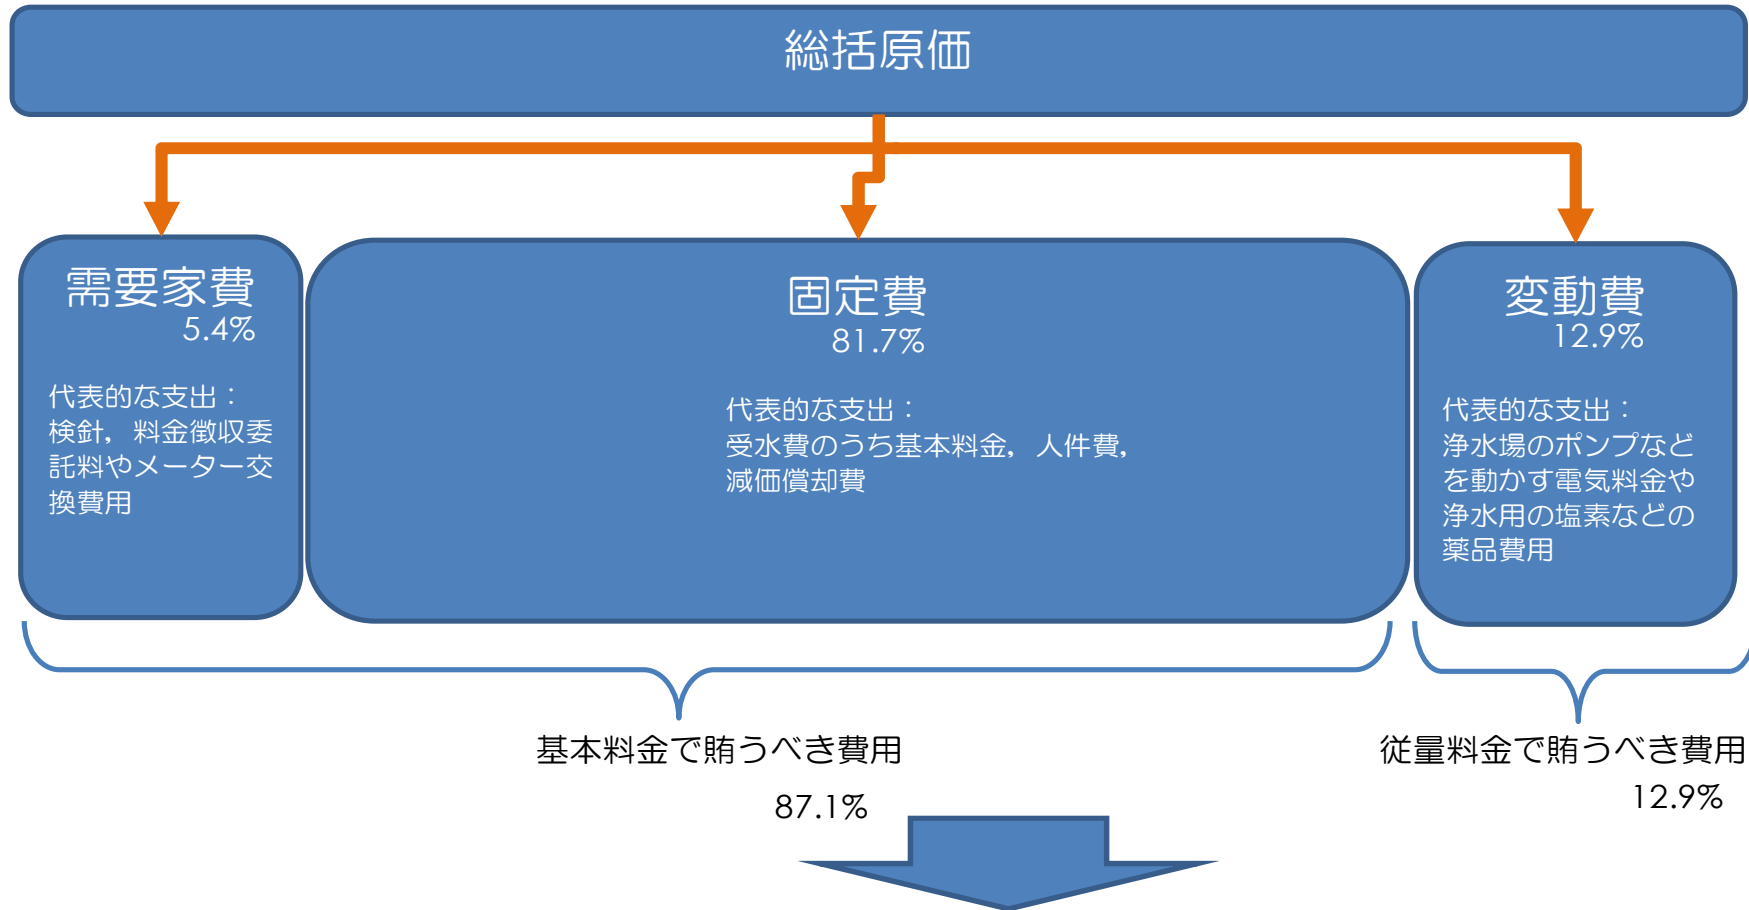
総括原価

需要家費
5.4%

代表的な支出：
検針，料金徴収委託料やメーター交換費用

固定費
81.7%

代表的な支出：
受水費のうち基本料金，人件費，減価償却費

変動費
12.9%

代表的な支出：
浄水場のポンプなどを動かす電気料金や浄水用の塩素などの薬品費用

基本料金で賄うべき費用
87.1%

従量料金で賄うべき費用
12.9%